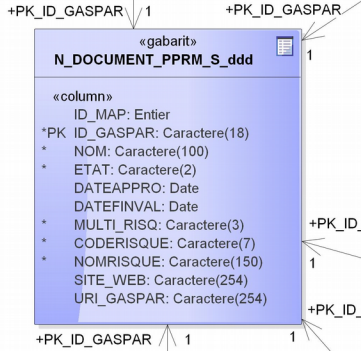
+PK_ID_GASPAR 1

+PK_ID_GASPAR

«gabarit»
N_DOCUMENT_PPRM_S_ddd

1

«column»
ID_MAP: Entier
*PK ID_GASPAR: Caractere(18)
* NOM: Caractere(100)
* ETAT: Caractere(2)
DATEAPPRO: Date
DATEFINVAL: Date
* MULTI_RISQ: Caractere(3)
* CODERISQUE: Caractere(7)
* NOMRISQUE: Caractere(150)
SITE_WEB: Caractere(254)
URI_GASPAR: Caractere(254)

+PK_ID_
1

+PK_ID_
1

+PK_ID_GASPAR 1